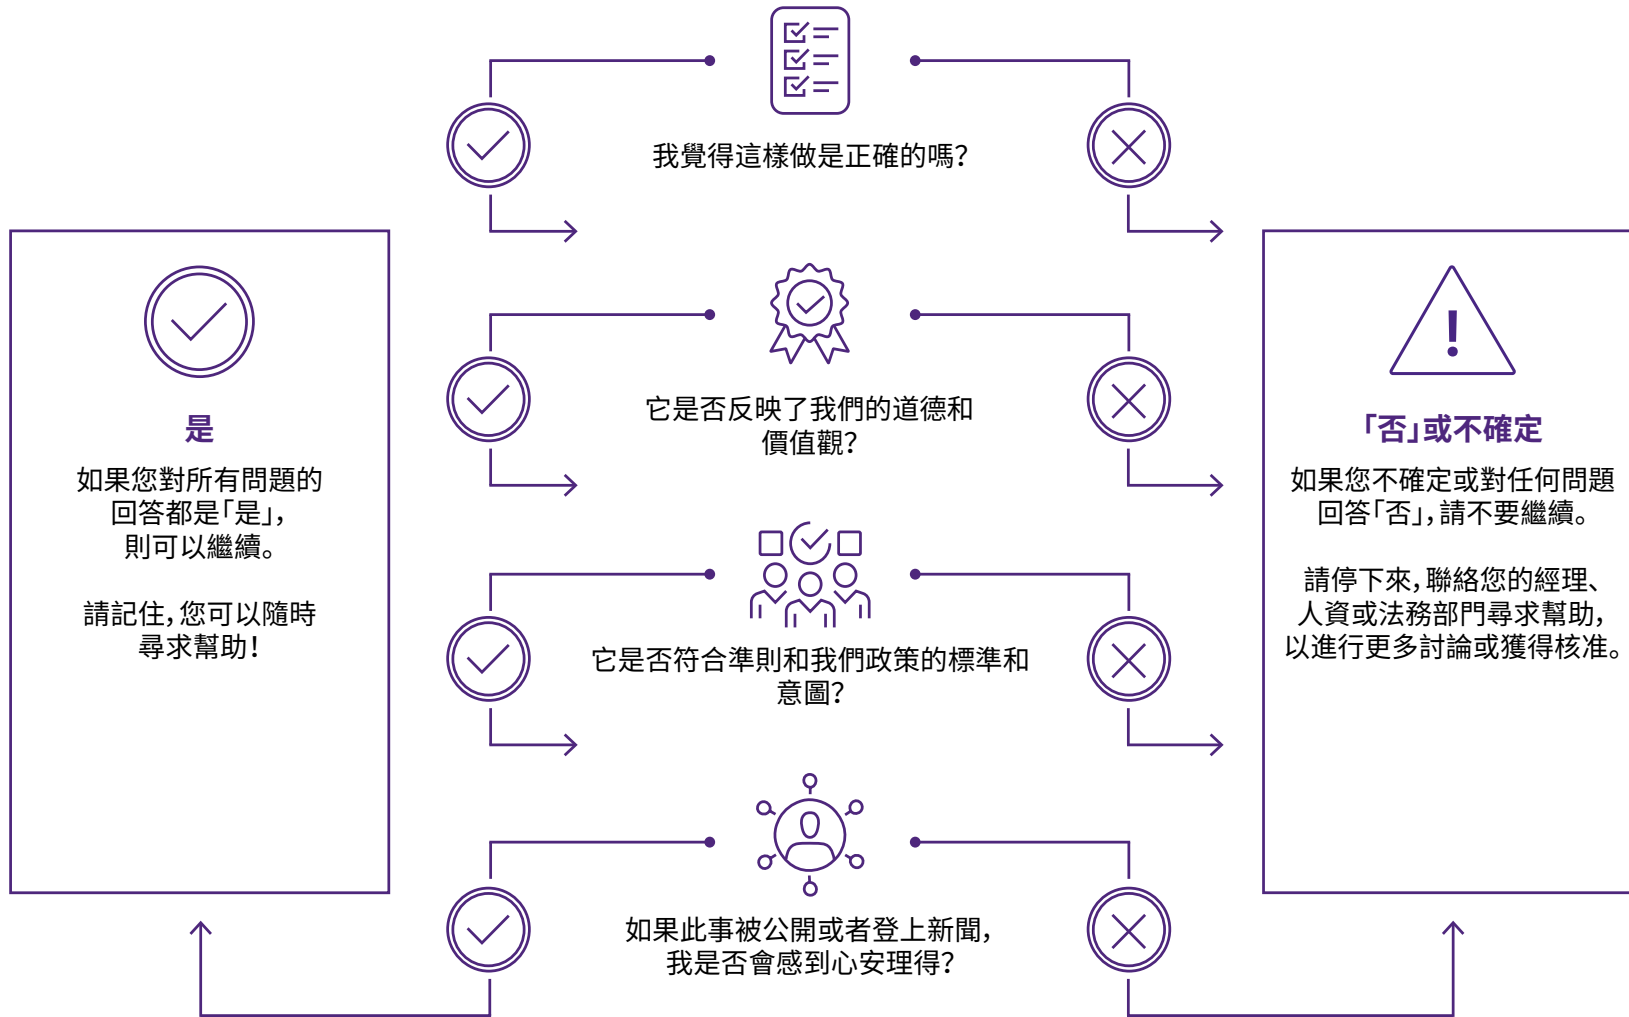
我覺得這樣做是正確的嗎？

它是否反映了我們的道德和價值觀？

它是否符合準則和我們政策的標準和意圖？

如果此事被公開或者登上新聞，我是否會感到心安理得？

是

如果您對所有問題的回答都是「是」，則可以繼續。

請記住，您可以隨時尋求幫助！

「否」或不確定

如果您不確定或對任何問題回答「否」，請不要繼續。

請停下來，聯絡您的經理、人資或法務部門尋求幫助，以進行更多討論或獲得核准。